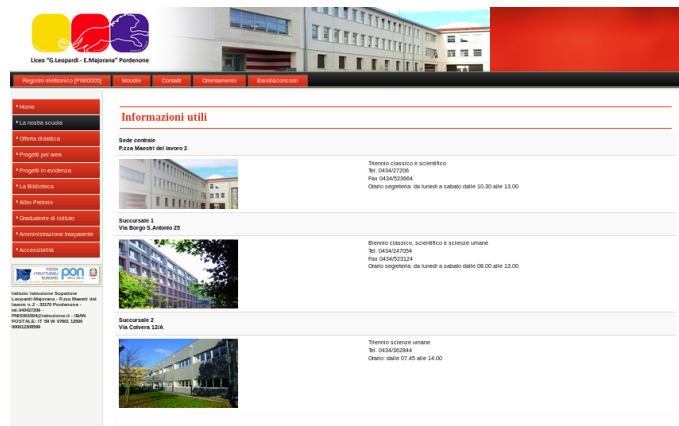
Liceo "G.Leopardi - E.Majorana" Pordenone

Registro elettronico [PNIS005] | Moodle | Contatti | Orientamento | Bandi&concorsi

Home
La nostra scuola
Offerta didattica
Progetti per area
Progetti in evidenza
La Biblioteca
Albo Pretorio
Graduatorie di istituto
Amministrazione trasparente
Accessibilità

FONDI STRUTTURALI EUROPEI PON

Istituto Istruzione Superiore Leopardi-Majorana - P.zza Maestri del lavoro n.2 - 33170 Pordenone - tel.0434/27206 - PNIS00300N@istruzione.it - IBAN POSTALE: IT 59 W 07601 12500 000012308599

Informazioni utili

Sede centrale
P.zza Maestri del lavoro 2

Triennio classico e scientifico
Tel. 0434/27206
Fax 0434/523664
Orario segreteria: da lunedì a sabato dalle 10.30 alle 13.00

Succursale 1
Via Borgo S.Antonio 25

Biennio classico, scientifico e scienze umane
Tel. 0434/247054
Fax 0434/523124
Orario segreteria: da lunedì a sabato dalle 08.00 alle 13.00

Succursale 2
Via Colvera 12/A

Triennio scienze umane
Tel. 0434/362844
Orario: dalle 07.45 alle 14.00